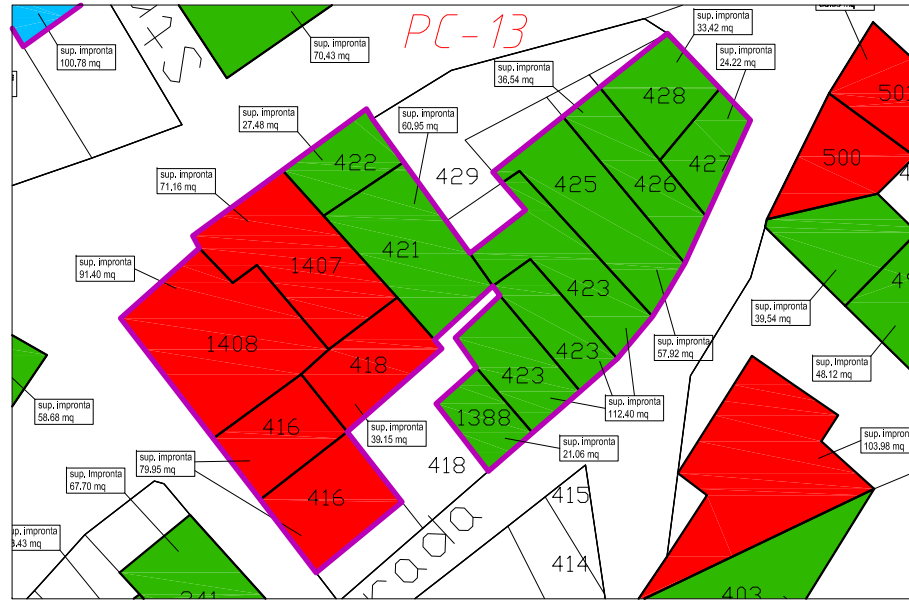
PC-13

sup. impronta
100,78 mq

sup. impronta
70,43 mq

sup. impronta
33,42 mq

sup. impronta
36,54 mq

sup. impronta
24,22 mq

sup. impronta
27,48 mq

sup. impronta
60,95 mq

sup. impronta
71,16 mq

sup. impronta
91,40 mq

428
427
426
425
422
429
421
1407
1408
418
423
423
423
416
416
1388
418
415
414
403
500
501
241

sup. impronta
39,54 mq

sup. impronta
48,12 mq

sup. impronta
57,92 mq

sup. impronta
58,68 mq

sup. impronta
112,40 mq

sup. impronta
39,15 mq

sup. impronta
21,06 mq

sup. impronta
103,98 mq

sup. impronta
79,95 mq

sup. impronta
67,70 mq

sup. impronta
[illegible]6,43 mq